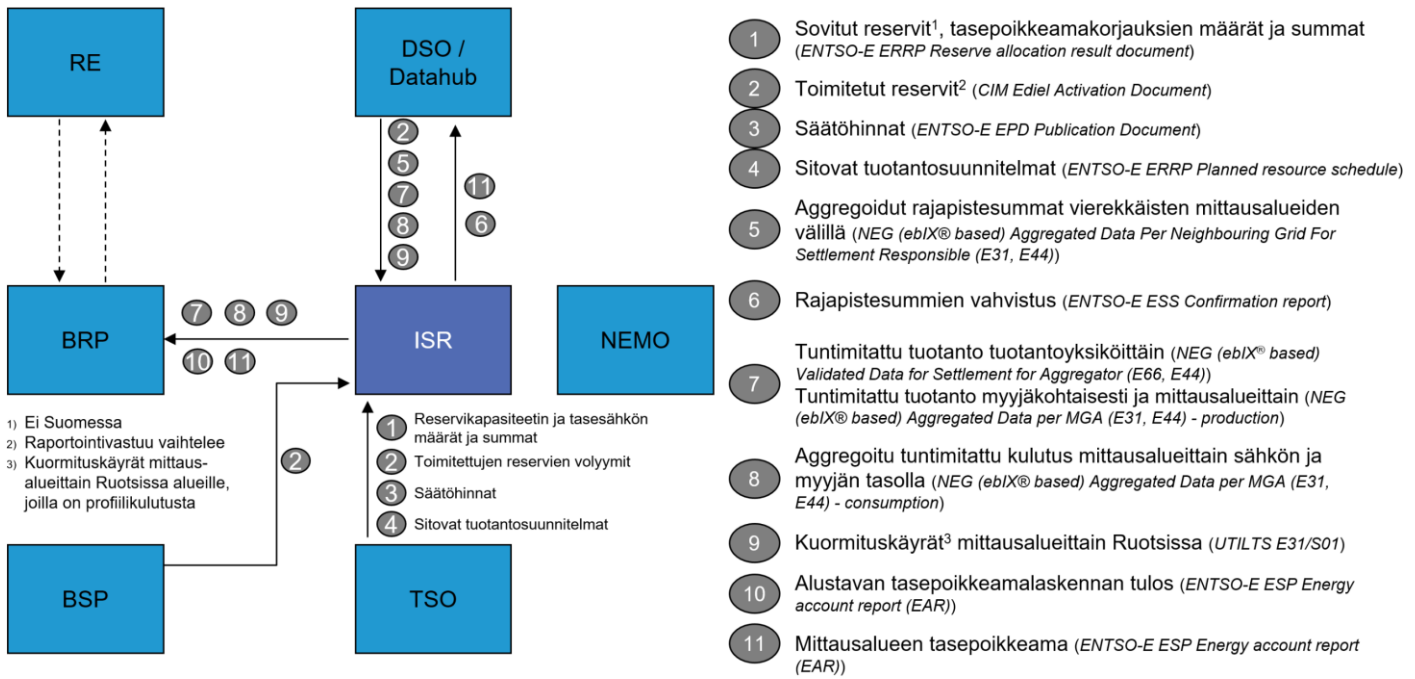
RE

DSO / Datahub

2
5
7
8
9

11
6

BRP

7 8 9
10 11

ISR

NEMO

1) Ei Suomessa
2) Raportointivastuu vaihtelee
3) Kuormituskäyrät mittausalueittain Ruotsissa alueille, joilla on profiilikulutusta

2

1 Reservikapasiteetin ja tasesähkön määrät ja summat
2 Toimitettujen reservien volyymit
3 Säätöhinnat
4 Sitovat tuotantosuunnitelmat

BSP

TSO

1 Sovitut reservit$^1$, tasepoikkeamakorjauksien määrät ja summat (ENTSO-E ERRP Reserve allocation result document)

2 Toimitetut reservit$^2$ (CIM Ediel Activation Document)

3 Säätöhinnat (ENTSO-E EPD Publication Document)

4 Sitovat tuotantosuunnitelmat (ENTSO-E ERRP Planned resource schedule)

5 Aggregoidut rajapistesummat vierekkäisten mittausalueiden välillä (NEG (ebIX® based) Aggregated Data Per Neighbouring Grid For Settlement Responsible (E31, E44))

6 Rajapistesummien vahvistus (ENTSO-E ESS Confirmation report)

7 Tuntimitattu tuotanto tuotantoyksiköittäin (NEG (ebIX® based) Validated Data for Settlement for Aggregator (E66, E44))
Tuntimitattu tuotanto myyjäkohtaisesti ja mittausalueittain (NEG (ebIX® based) Aggregated Data per MGA (E31, E44) - production)

8 Aggregoitu tuntimitattu kulutus mittausalueittain sähkön ja myyjän tasolla (NEG (ebIX® based) Aggregated Data per MGA (E31, E44) - consumption)

9 Kuormituskäyrät$^3$ mittausalueittain Ruotsissa (UTILTS E31/S01)

10 Alustavan tasepoikkeamalaskennan tulos (ENTSO-E ESP Energy account report (EAR))

11 Mittausalueen tasepoikkeama (ENTSO-E ESP Energy account report (EAR))